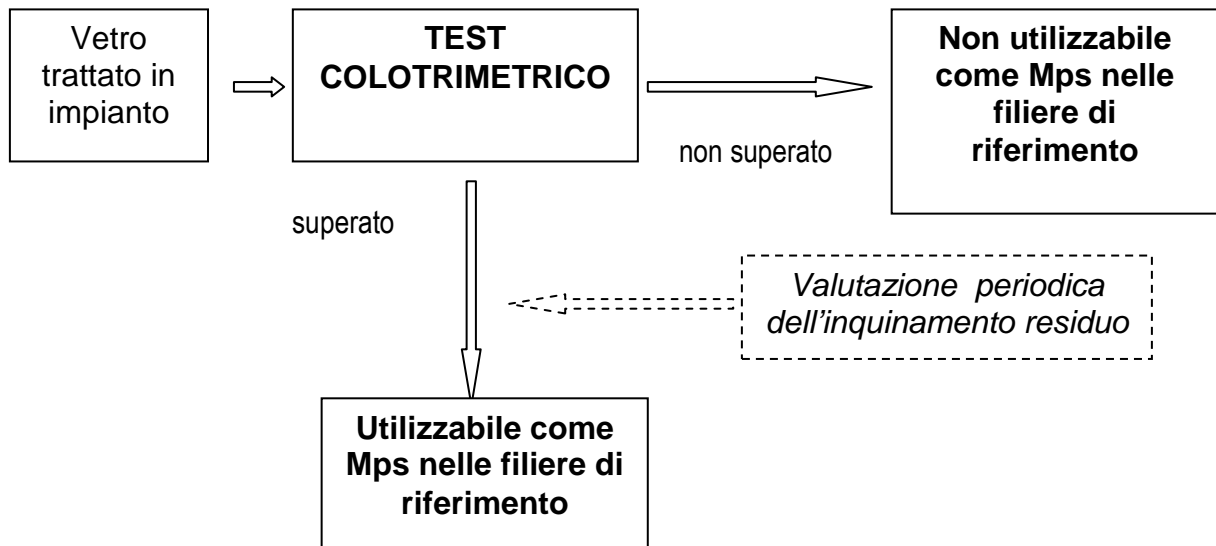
Vetro trattato in impianto

TEST COLOTRIMETRICO

non superato

Non utilizzabile come Mps nelle filiere di riferimento

superato

*Valutazione periodica dell'inquinamento residuo*

Utilizzabile come Mps nelle filiere di riferimento